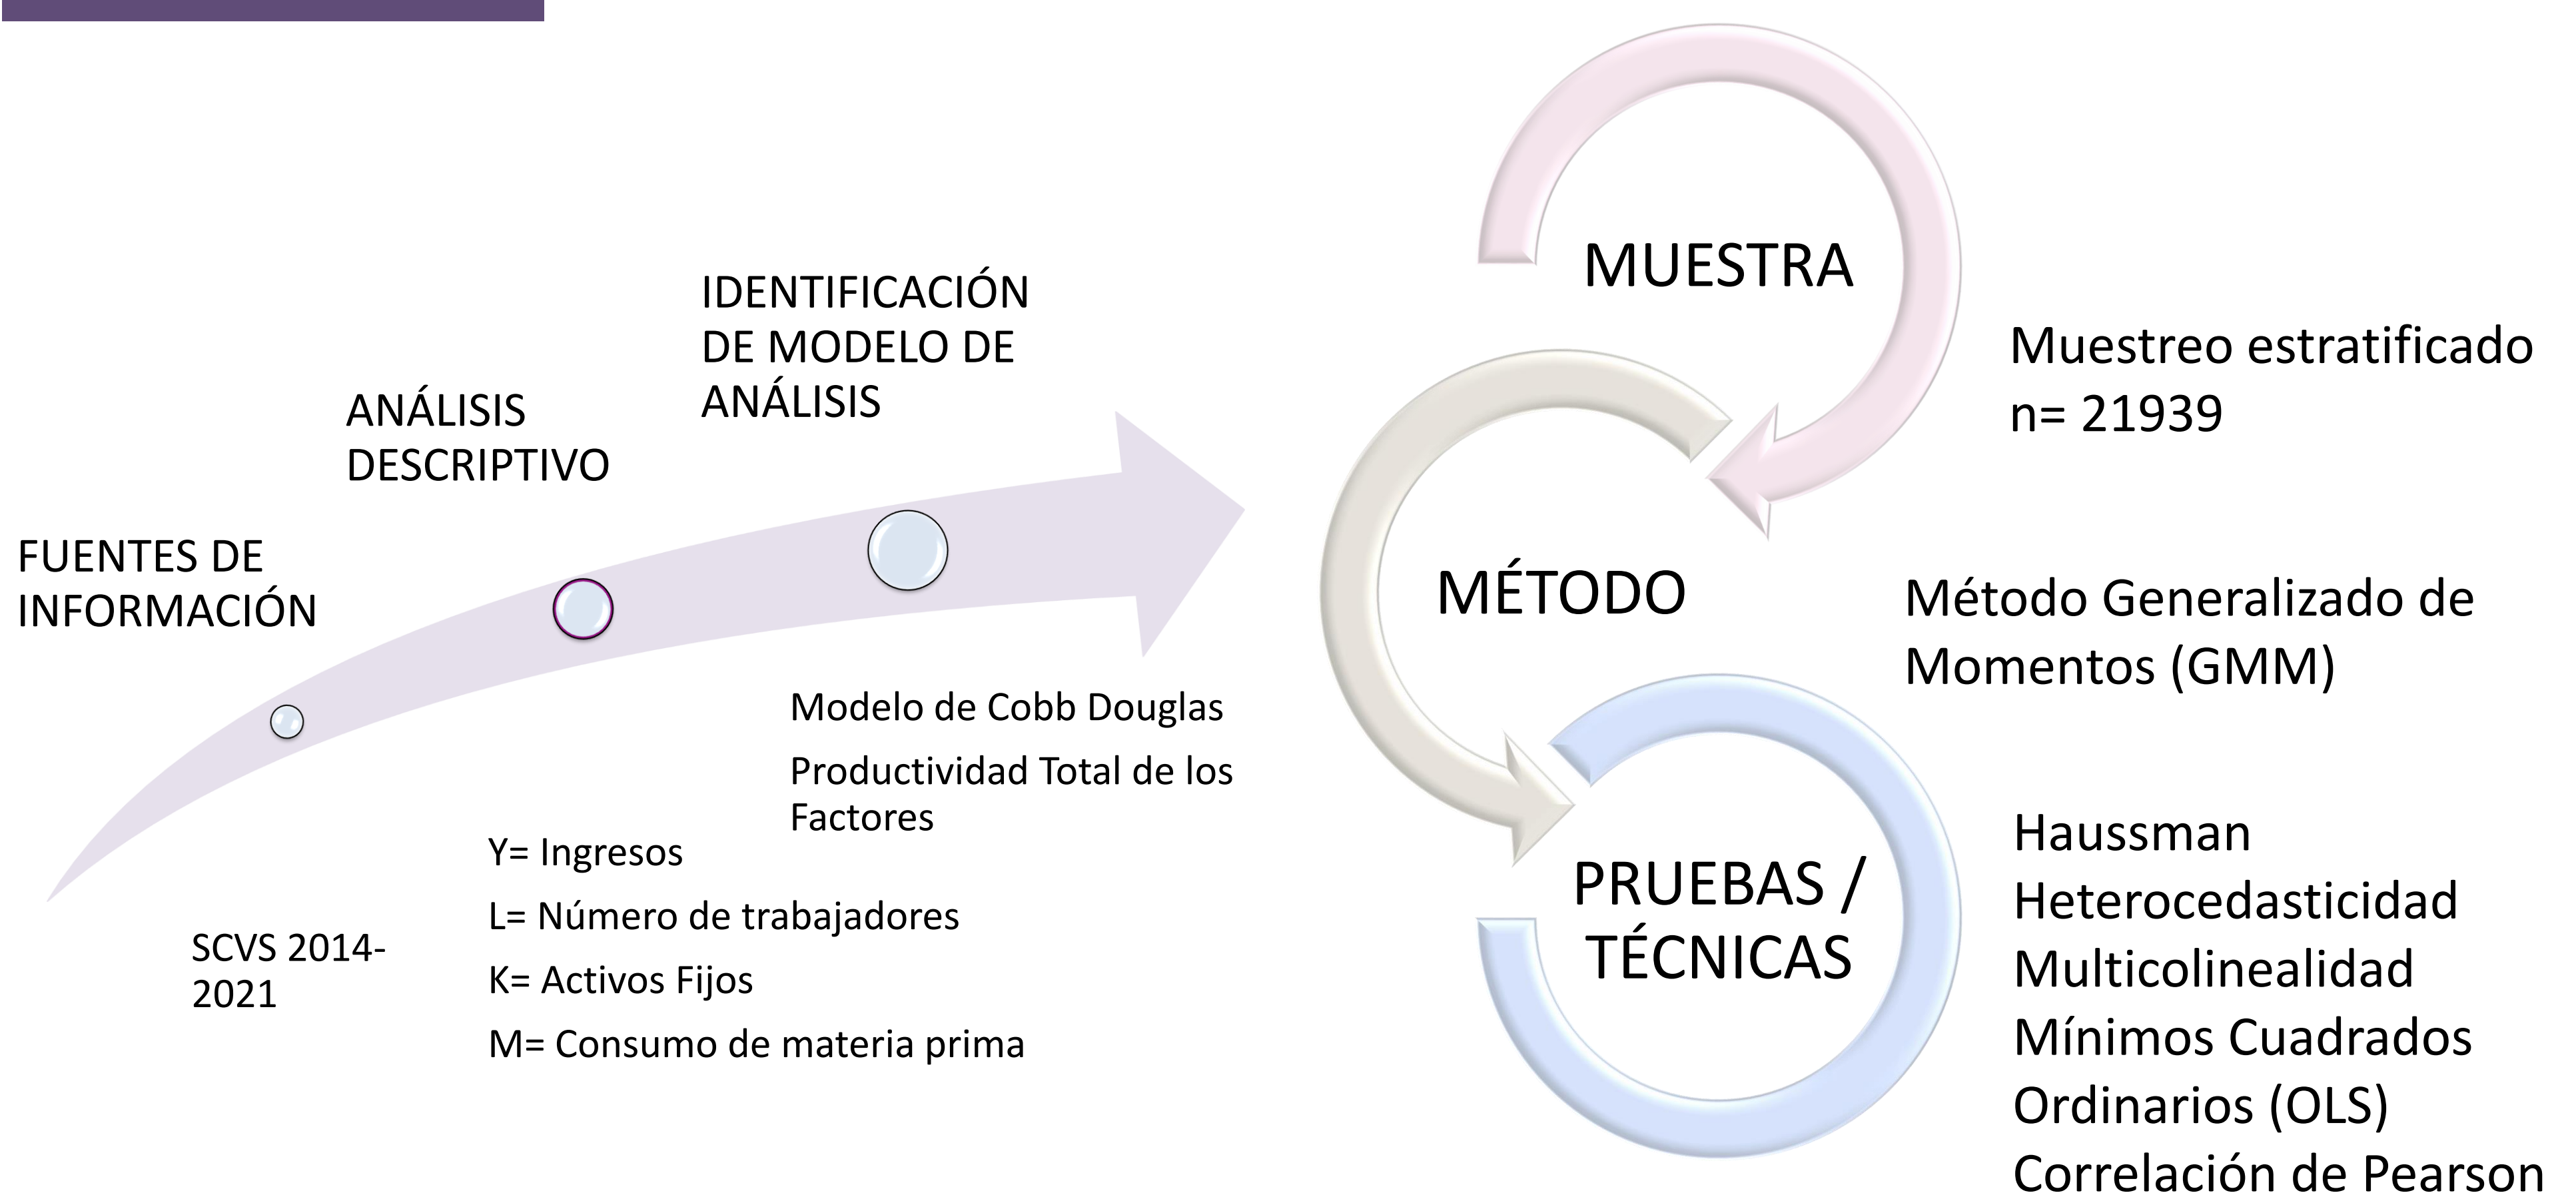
FUENTES DE INFORMACIÓN

SCVS 2014-2021

ANÁLISIS DESCRIPTIVO

Y= Ingresos

L= Número de trabajadores

K= Activos Fijos

M= Consumo de materia prima

IDENTIFICACIÓN DE MODELO DE ANÁLISIS

Modelo de Cobb Douglas

Productividad Total de los Factores

MUESTRA

Muestreo estratificado
n= 21939

MÉTODO

Método Generalizado de Momentos (GMM)

PRUEBAS / TÉCNICAS

Haussman
Heterocedasticidad
Multicolinealidad
Mínimos Cuadrados Ordinarios (OLS)
Correlación de Pearson